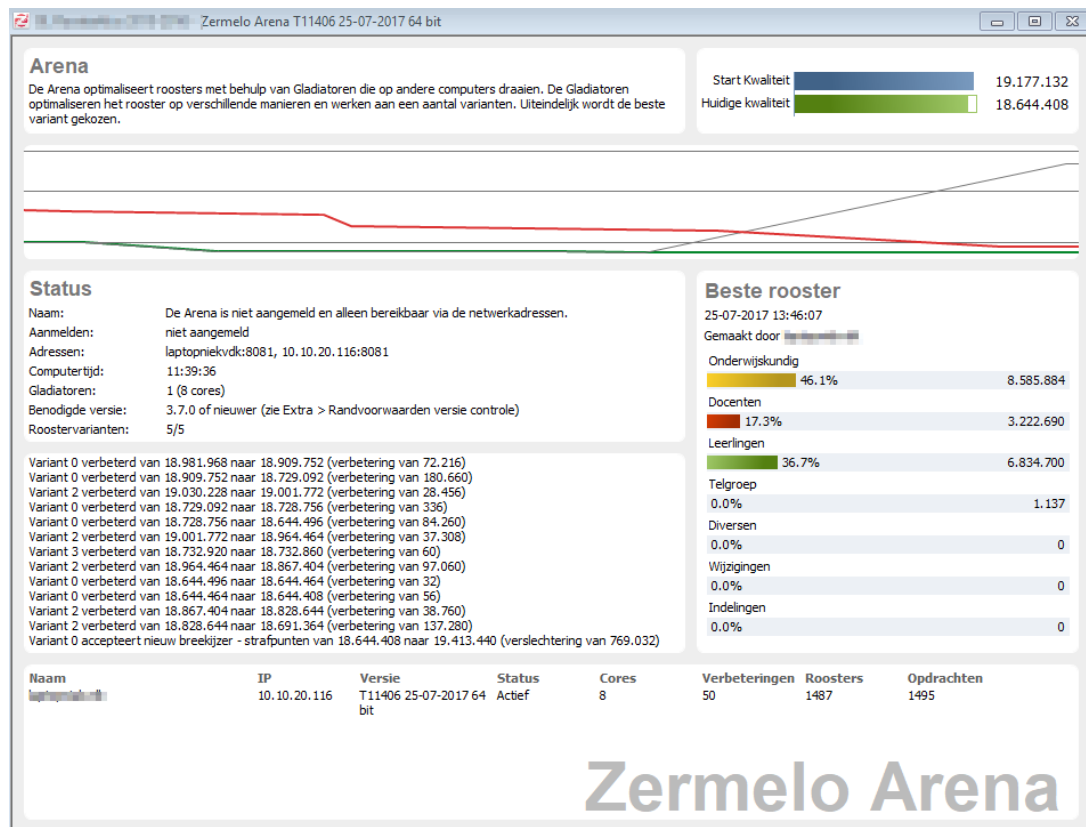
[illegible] Zermelo Arena T11406 25-07-2017 64 bit

Arena
De Arena optimaliseert roosters met behulp van Gladiatoren die op andere computers draaien. De Gladiatoren optimaliseren het rooster op verschillende manieren en werken aan een aantal varianten. Uiteindelijk wordt de beste variant gekozen.

Start Kwaliteit 19.177.132
Huidige kwaliteit 18.644.408

Status
Naam: De Arena is niet aangemeld en alleen bereikbaar via de netwerkadressen.
Aanmelden: niet aangemeld
Adressen: laptopniekvdk:8081, 10.10.20.116:8081
Computertijd: 11:39:36
Gladiatoren: 1 (8 cores)
Benodigde versie: 3.7.0 of nieuwer (zie Extra > Randvoorwaarden versie controle)
Roostervarianten: 5/5

Variant 0 verbeterd van 18.981.968 naar 18.909.752 (verbetering van 72.216)
Variant 0 verbeterd van 18.909.752 naar 18.729.092 (verbetering van 180.660)
Variant 2 verbeterd van 19.030.228 naar 19.001.772 (verbetering van 28.456)
Variant 0 verbeterd van 18.729.092 naar 18.728.756 (verbetering van 336)
Variant 0 verbeterd van 18.728.756 naar 18.644.496 (verbetering van 84.260)
Variant 2 verbeterd van 19.001.772 naar 18.964.464 (verbetering van 37.308)
Variant 3 verbeterd van 18.732.920 naar 18.732.860 (verbetering van 60)
Variant 2 verbeterd van 18.964.464 naar 18.867.404 (verbetering van 97.060)
Variant 0 verbeterd van 18.644.496 naar 18.644.464 (verbetering van 32)
Variant 0 verbeterd van 18.644.464 naar 18.644.408 (verbetering van 56)
Variant 2 verbeterd van 18.867.404 naar 18.828.644 (verbetering van 38.760)
Variant 2 verbeterd van 18.828.644 naar 18.691.364 (verbetering van 137.280)
Variant 0 accepteert nieuw breekijzer - strafpunten van 18.644.408 naar 19.413.440 (verslechtering van 769.032)

Beste rooster
25-07-2017 13:46:07
Gemaakt door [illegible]
Onderwijskundig
46.1% 8.585.884
Docenten
17.3% 3.222.690
Leerlingen
36.7% 6.834.700
Telgroep
0.0% 1.137
Diversen
0.0% 0
Wijzigingen
0.0% 0
Indelingen
0.0% 0

| Naam | IP | Versie | Status | Cores | Verbeteringen | Roosters | Opdrachten |
|---|---|---|---|---|---|---|---|
| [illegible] | 10.10.20.116 | T11406 25-07-2017 64 bit | Actief | 8 | 50 | 1487 | 1495 |

Zermelo Arena